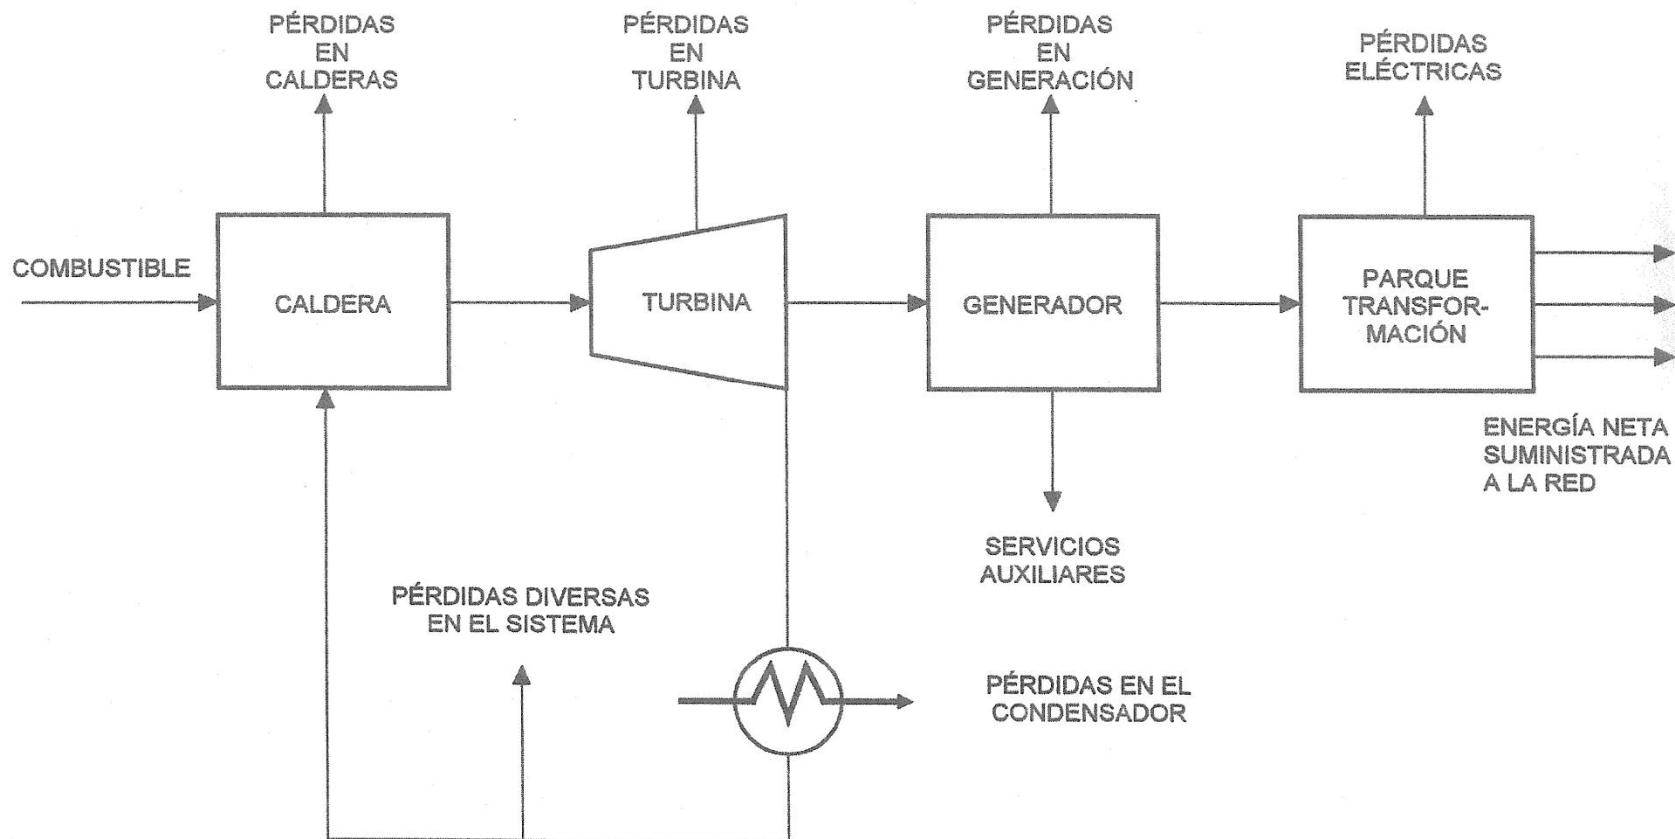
PÉRDIDAS EN CALDERAS

PÉRDIDAS EN TURBINA

PÉRDIDAS EN GENERACIÓN

PÉRDIDAS ELÉCTRICAS

COMBUSTIBLE

CALDERA

TURBINA

GENERADOR

PARQUE TRANSFORMACIÓN

ENERGÍA NETA SUMINISTRADA A LA RED

SERVICIOS AUXILIARES

PÉRDIDAS DIVERSAS EN EL SISTEMA

PÉRDIDAS EN EL CONDENSADOR